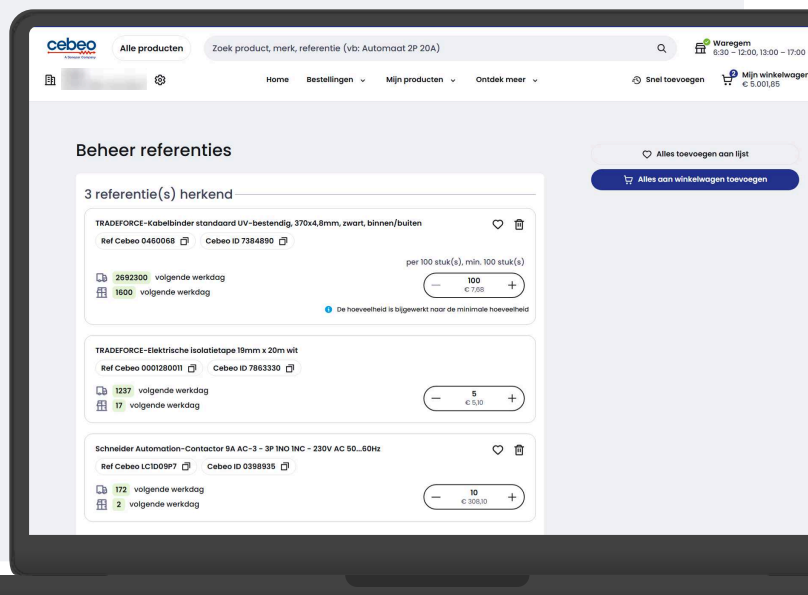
cebeo
A Sonepar Company

Alle producten

Zoek product, merk, referentie (vb: Automaat 2P 20A)

Waregem
6:30 – 12:00, 13:00 – 17:00

Home Bestellingen Mijn producten Ontdek meer

Snel toevoegen

2 Mijn winkelwagen
€ 5.001,85

Beheer referenties

Alles toevoegen aan lijst

Alles aan winkelwagen toevoegen

3 referentie(s) herkend

TRADEFORCE-Kabelbinder standaard UV-bestendig, 370x4,8mm, zwart, binnen/buiten

Ref Cebeo 0460068 Cebeo ID 7384890

per 100 stuk(s), min. 100 stuk(s)

2692300 volgende werkdag
1600 volgende werkdag

100
€ 7,68

De hoeveelheid is bijgewerkt naar de minimale hoeveelheid

TRADEFORCE-Elektrische isolatietape 19mm x 20m wit

Ref Cebeo 0001280011 Cebeo ID 7863330

1237 volgende werkdag
17 volgende werkdag

5
€ 5,10

Schneider Automation-Contactor 9A AC-3 - 3P 1NO 1NC - 230V AC 50...60Hz

Ref Cebeo LC1D09P7 Cebeo ID 0398935

172 volgende werkdag
2 volgende werkdag

10
€ 308,10